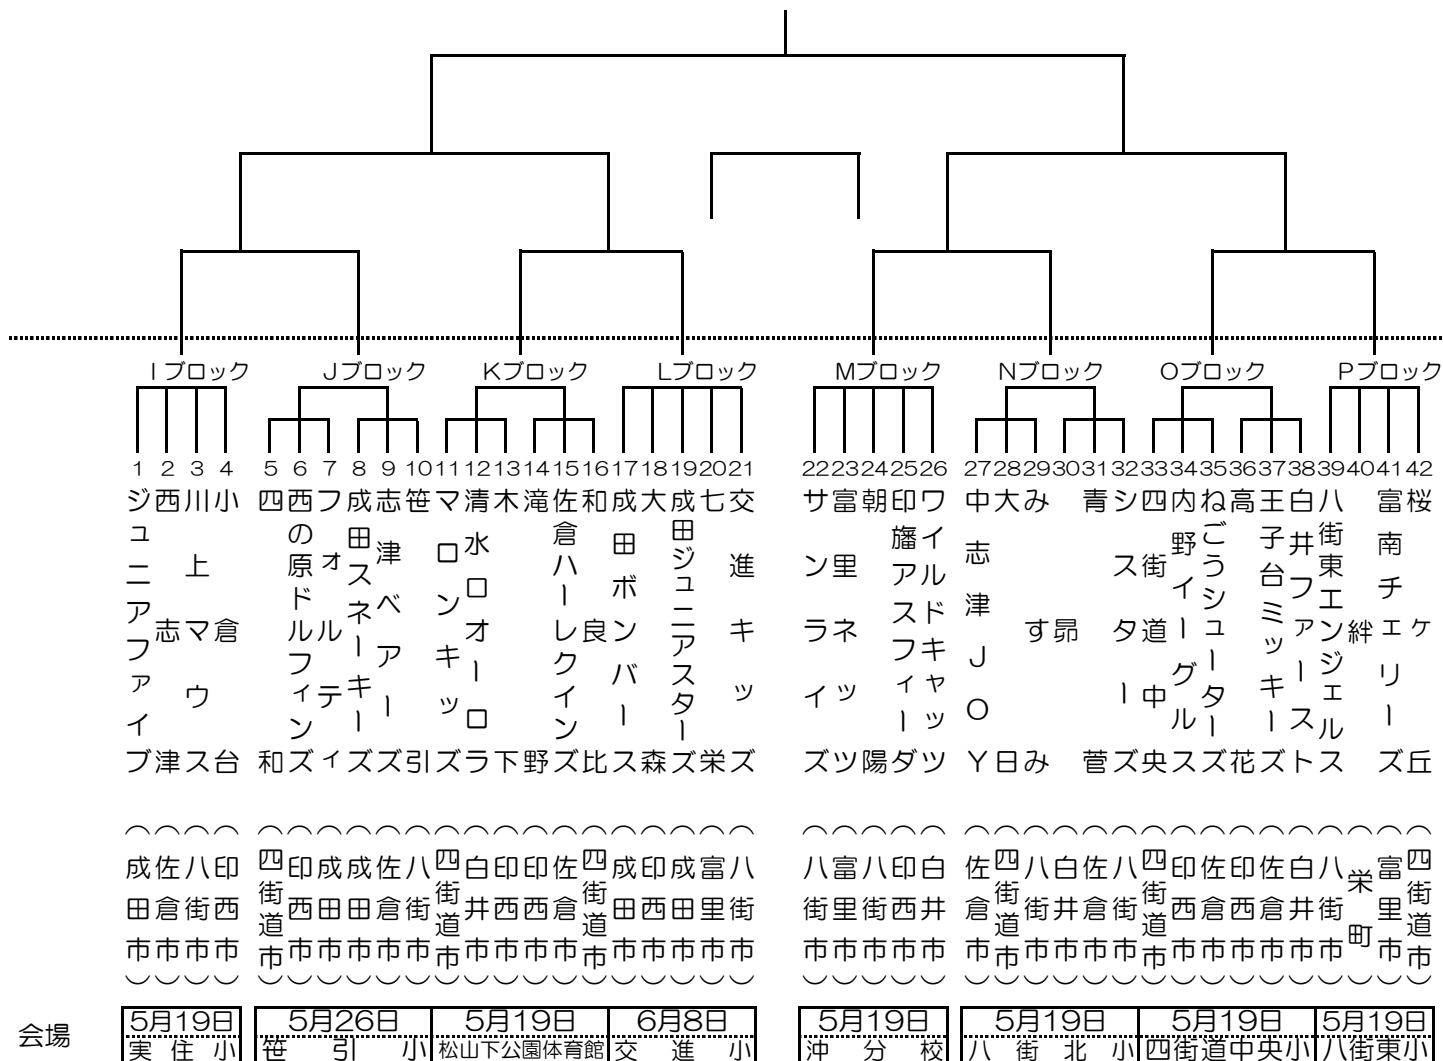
Iブロック　Jブロック　Kブロック　Lブロック　Mブロック　Nブロック　Oブロック　Pブロック

1 ジュニアファイブ（成田市）
2 西志津（佐倉市）
3 川上マウス（八街市）
4 小倉台（印西市）
5 四和（四街道市）
6 西の原ドルフィンズ（印西市）
7 フォルテイ（成田市）
8 成田スネーキーズ（成田市）
9 志津ベアーズ（佐倉市）
10 笹引（八街市）
11 マロンキッズ（四街道市）
12 清水ローオーラ（白井市）
13 木下（印西市）
14 滝野（印西市）
15 佐倉ハーレクインズ（佐倉市）
16 和良比（四街道市）
17 成田ボンバース（成田市）
18 大森（印西市）
19 成田ジュニアスターズ（成田市）
20 七栄（富里市）
21 交進キッズ（八街市）
22 サンライズ（八街市）
23 富里ネッツ（富里市）
24 朝陽（八街市）
25 印旛アスフィーダ（印西市）
26 ワイルドキャッツ（白井市）
27 中志津JOY（佐倉市）
28 大日（四街道市）
29 みすみ（八街市）
30 昴（白井市）
31 青菅（佐倉市）
32 シスターズ（八街市）
33 四街道中央（四街道市）
34 内野イーグルス（印西市）
35 ねごうシューターズ（佐倉市）
36 高花（印西市）
37 王子台ミッキーズ（佐倉市）
38 白井ファーストスト（白井市）
39 八街東エンジェルス（八街市）
40 絆（栄町）
41 富南チェリーズ（富里市）
42 桜ケ丘（四街道市）

会場
5月19日 実住小
5月26日 笹引小
5月19日 松山下公園体育館
6月8日 交進小
5月19日 沖分校
5月19日 八街北小
5月19日 四街道中央小
5月19日 八街東小